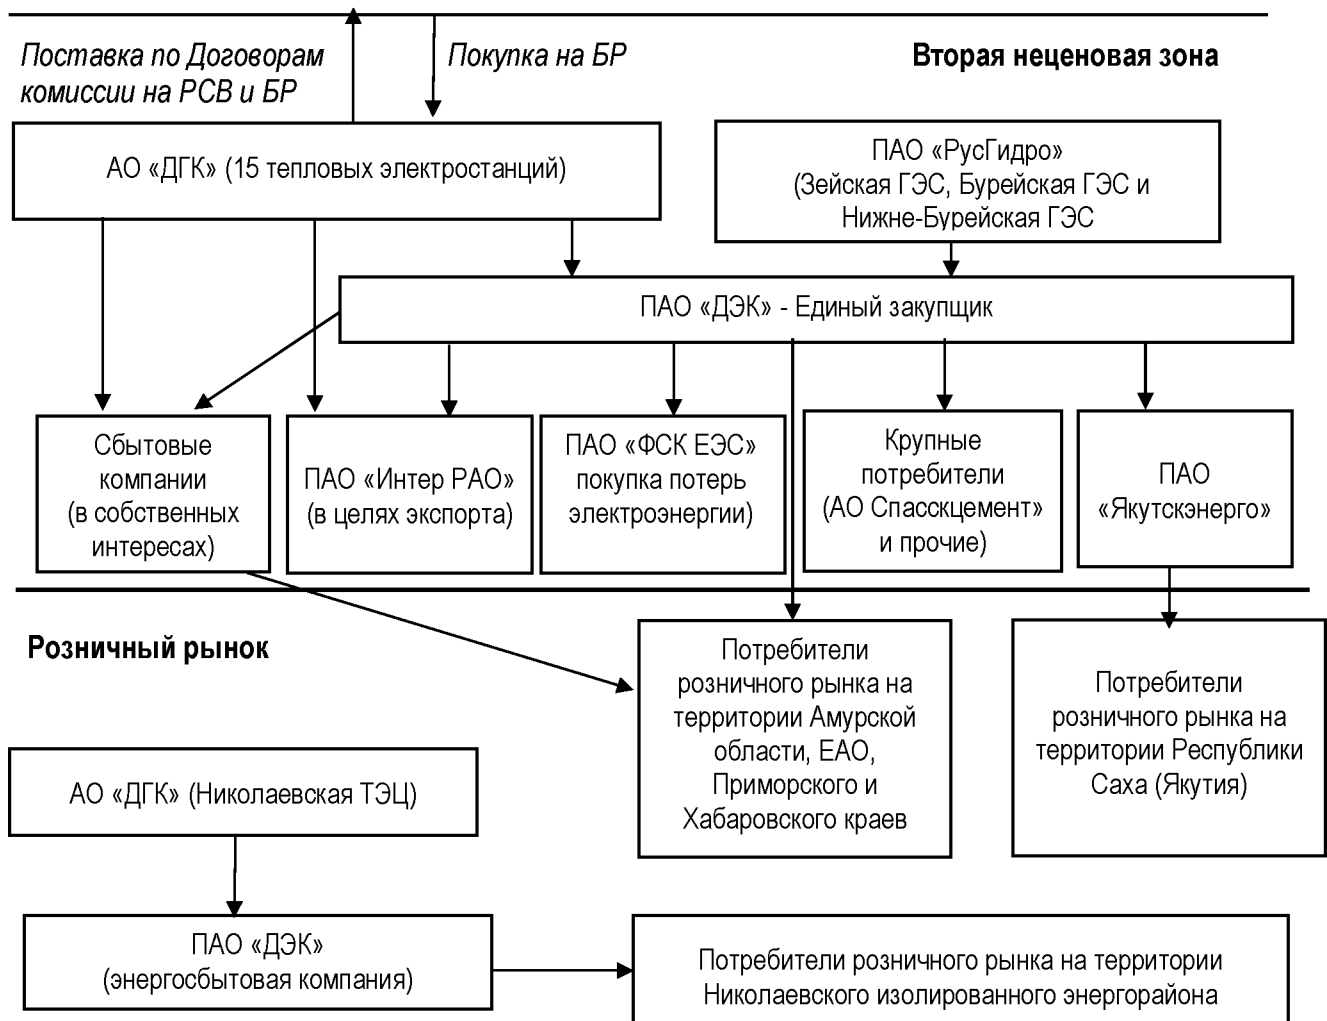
Поставка по Договорам комиссии на РСВ и БР

Покупка на БР

Вторая неценовая зона

АО «ДГК» (15 тепловых электростанций)

ПАО «РусГидро» (Зейская ГЭС, Бурейская ГЭС и Нижне-Бурейская ГЭС

ПАО «ДЭК» - Единый закупщик

Сбытовые компании (в собственных интересах)

ПАО «Интер РАО» (в целях экспорта)

ПАО «ФСК ЕЭС» покупка потерь электроэнергии)

Крупные потребители (АО Спасскцемент» и прочие)

ПАО «Якутскэнерго»

Розничный рынок

Потребители розничного рынка на территории Амурской области, ЕАО, Приморского и Хабаровского краев

Потребители розничного рынка на территории Республики Саха (Якутия)

АО «ДГК» (Николаевская ТЭЦ)

ПАО «ДЭК» (энергосбытовая компания)

Потребители розничного рынка на территории Николаевского изолированного энергорайона